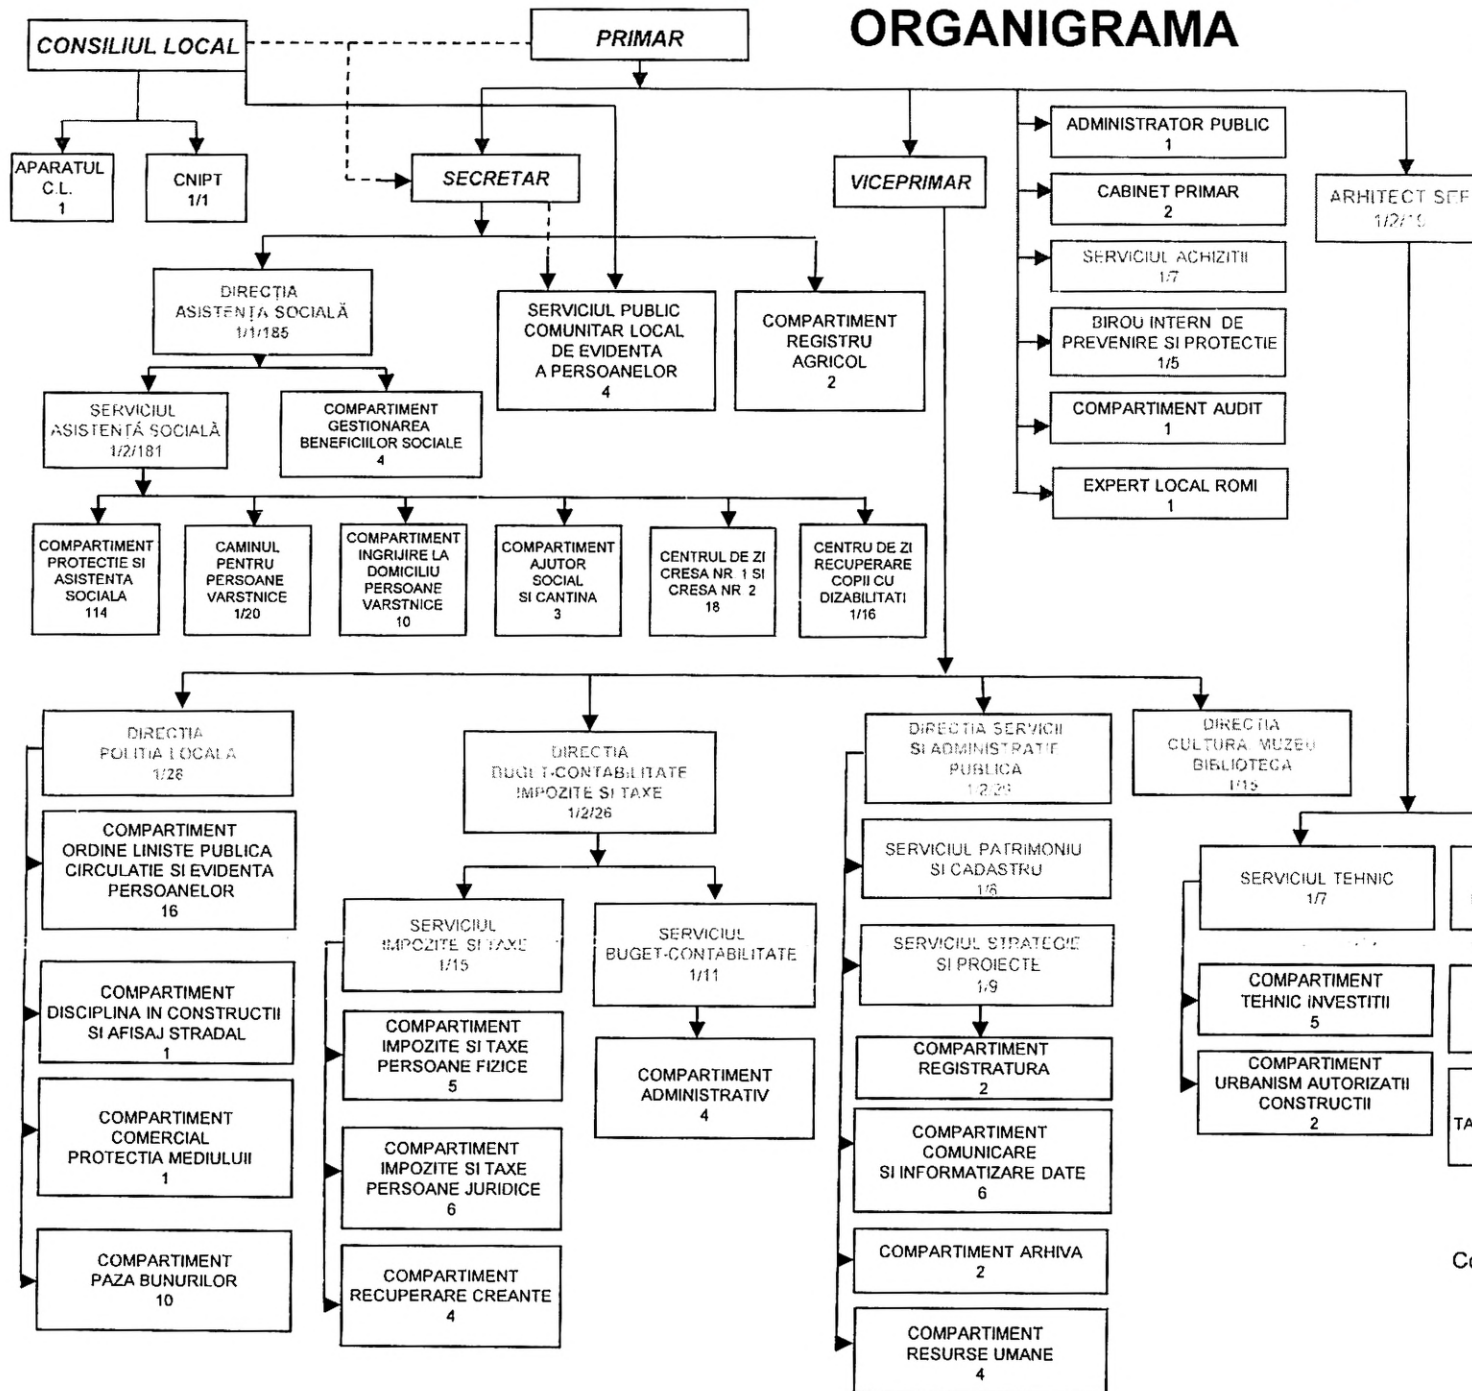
ORGANIGRAMA

CONSILIUL LOCAL

PRIMAR

APARATUL C.L. 1

CNIPT 1/1

SECRETAR

VICEPRIMAR

ADMINISTRATOR PUBLIC 1

CABINET PRIMAR 2

SERVICIUL ACHIZITII 1/7

BIROU INTERN DE PREVENIRE SI PROTECTIE 1/5

COMPARTIMENT AUDIT 1

EXPERT LOCAL ROMI 1

ARHITECT SEF 1/2/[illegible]

DIRECTIA ASISTENTA SOCIALĂ 1/1/185

SERVICIUL PUBLIC COMUNITAR LOCAL DE EVIDENTA A PERSOANELOR 4

COMPARTIMENT REGISTRU AGRICOL 2

SERVICIUL ASISTENTĂ SOCIALĂ 1/2/181

COMPARTIMENT GESTIONAREA BENEFICIILOR SOCIALE 4

COMPARTIMENT PROTECTIE SI ASISTENTA SOCIALA 114

CAMINUL PENTRU PERSOANE VARSTNICE 1/20

COMPARTIMENT INGRIJIRE LA DOMICILIU PERSOANE VARSTNICE 10

COMPARTIMENT AJUTOR SOCIAL SI CANTINA 3

CENTRUL DE ZI CRESA NR 1 SI CRESA NR 2 18

CENTRU DE ZI RECUPERARE COPII CU DIZABILITATI 1/16

DIRECTIA POLITIA LOCALA 1/28

COMPARTIMENT ORDINE LINISTE PUBLICA CIRCULATIE SI EVIDENTA PERSOANELOR 16

COMPARTIMENT DISCIPLINA IN CONSTRUCTII SI AFISAJ STRADAL 1

COMPARTIMENT COMERCIAL PROTECTIA MEDIULUII 1

COMPARTIMENT PAZA BUNURILOR 10

DIRECTIA BUGET-CONTABILITATE IMPOZITE SI TAXE 1/2/26

SERVICIUL IMPOZITE SI TAXE 1/15

SERVICIUL BUGET-CONTABILITATE 1/11

COMPARTIMENT IMPOZITE SI TAXE PERSOANE FIZICE 5

COMPARTIMENT ADMINISTRATIV 4

COMPARTIMENT IMPOZITE SI TAXE PERSOANE JURIDICE 6

COMPARTIMENT RECUPERARE CREANTE 4

DIRECTIA SERVICII SI ADMINISTRATIE PUBLICA 1/2/2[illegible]

DIRECTIA CULTURA MUZEU BIBLIOTECA 1/15

SERVICIUL PATRIMONIU SI CADASTRU 1/6

SERVICIUL STRATEGIE SI PROIECTE 1/9

COMPARTIMENT REGISTRATURA 2

COMPARTIMENT COMUNICARE SI INFORMATIZARE DATE 6

COMPARTIMENT ARHIVA 2

COMPARTIMENT RESURSE UMANE 4

SERVICIUL TEHNIC 1/7

COMPARTIMENT TEHNIC INVESTITII 5

COMPARTIMENT URBANISM AUTORIZATII CONSTRUCTII 2

TA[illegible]

Co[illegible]